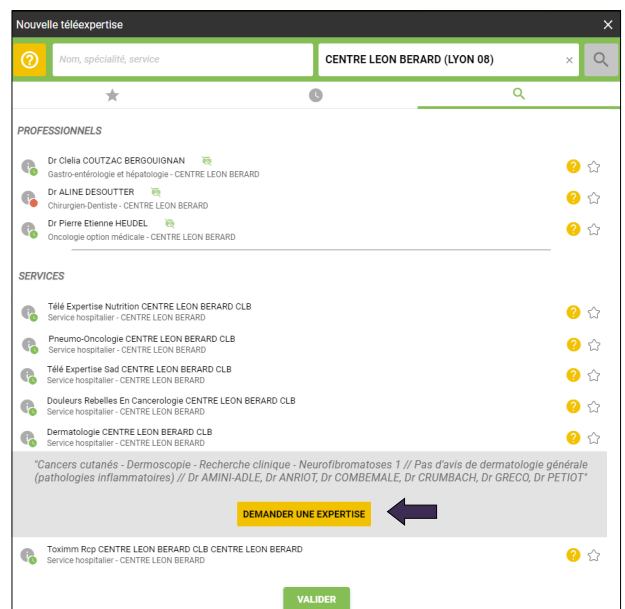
Nouvelle téléexpertise ×

?

Nom, spécialité, service

CENTRE LEON BERARD (LYON 08) ×

PROFESSIONNELS

Dr Clelia COUTZAC BERGOUIGNAN
Gastro-entérologie et hépatologie - CENTRE LEON BERARD

Dr ALINE DESOUTTER
Chirurgien-Dentiste - CENTRE LEON BERARD

Dr Pierre Etienne HEUDEL
Oncologie option médicale - CENTRE LEON BERARD

SERVICES

Télé Expertise Nutrition CENTRE LEON BERARD CLB
Service hospitalier - CENTRE LEON BERARD

Pneumo-Oncologie CENTRE LEON BERARD CLB
Service hospitalier - CENTRE LEON BERARD

Télé Expertise Sad CENTRE LEON BERARD CLB
Service hospitalier - CENTRE LEON BERARD

Douleurs Rebelles En Cancerologie CENTRE LEON BERARD CLB
Service hospitalier - CENTRE LEON BERARD

Dermatologie CENTRE LEON BERARD CLB
Service hospitalier - CENTRE LEON BERARD

"Cancers cutanés - Dermoscopie - Recherche clinique - Neurofibromatoses 1 // Pas d'avis de dermatologie générale (pathologies inflammatoires) // Dr AMINI-ADLE, Dr ANRIOT, Dr COMBEMALE, Dr CRUMBACH, Dr GRECO, Dr PETIOT"

DEMANDER UNE EXPERTISE

Toximm Rcp CENTRE LEON BERARD CLB CENTRE LEON BERARD
Service hospitalier - CENTRE LEON BERARD

VALIDER